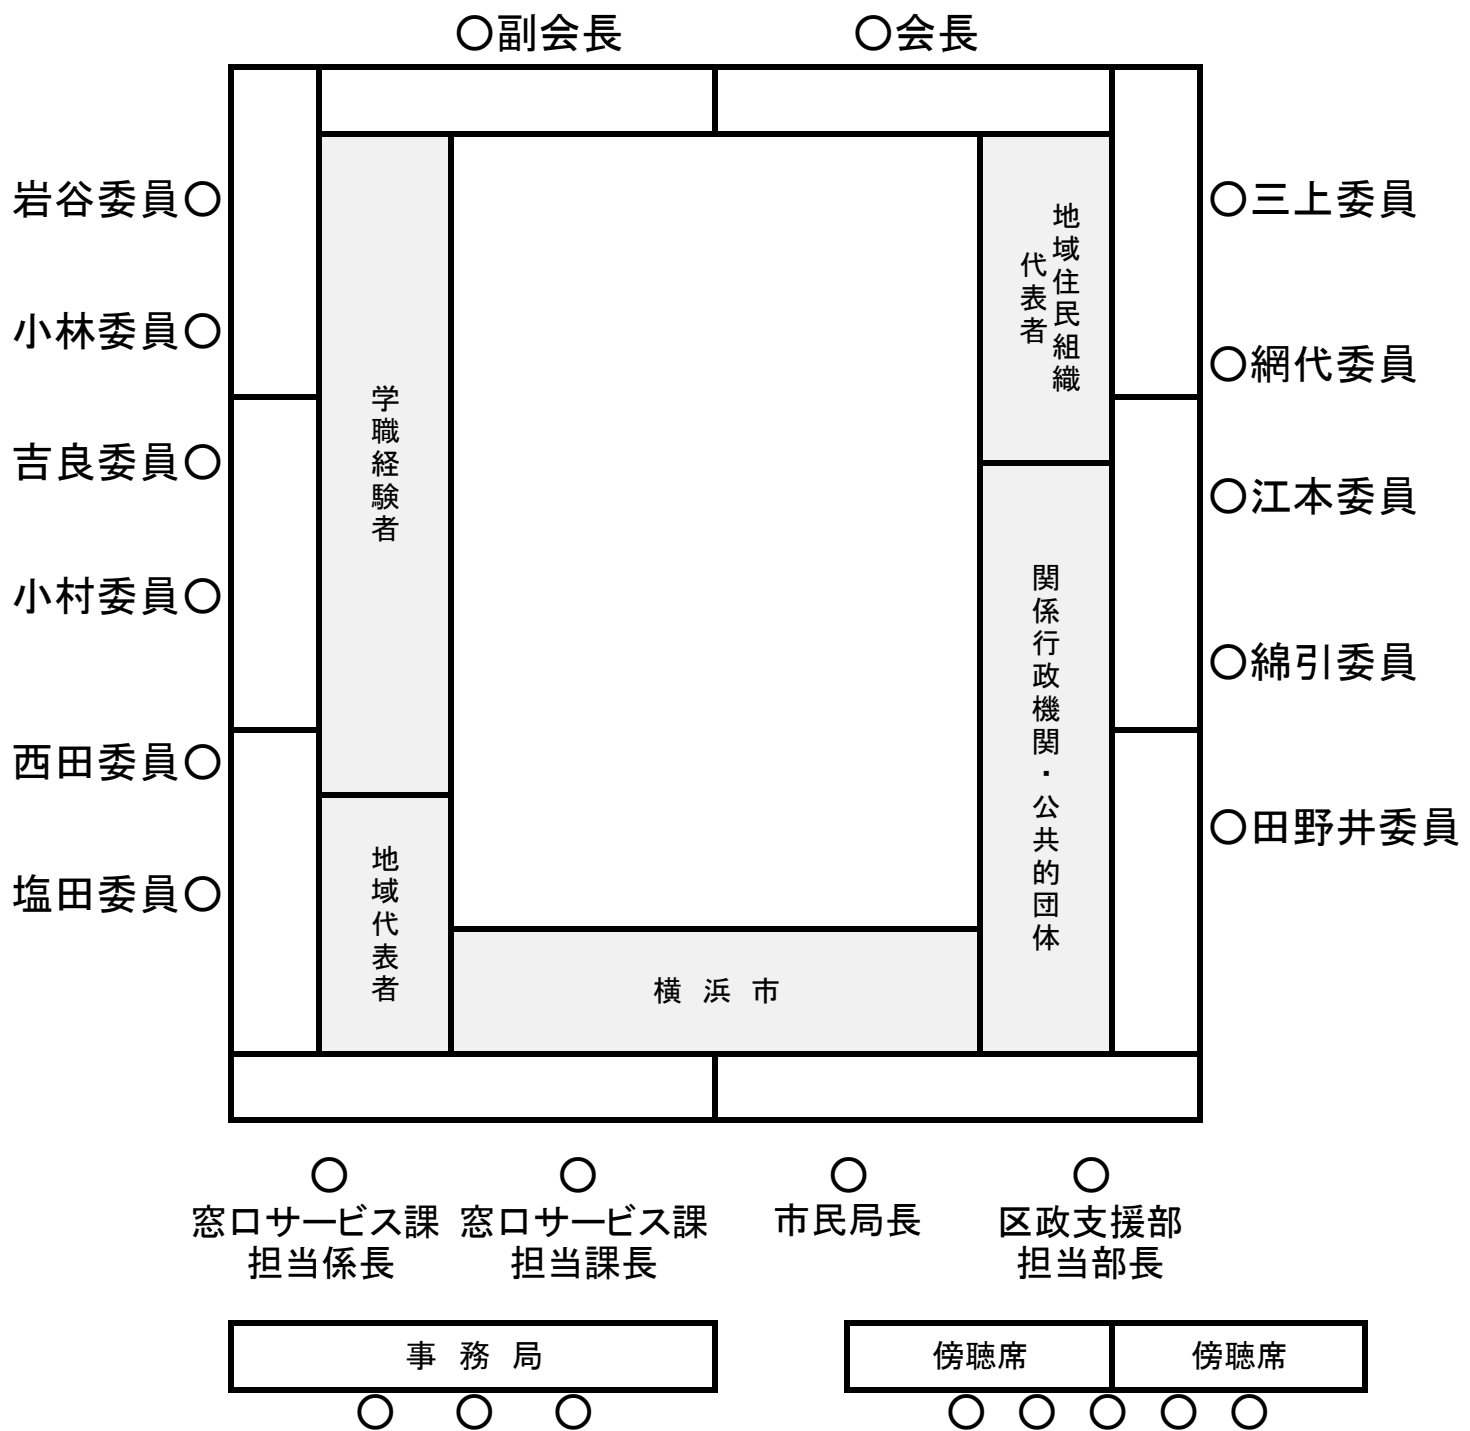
○副会長 ○会長

岩谷委員○
小林委員○
吉良委員○
小村委員○
西田委員○
塩田委員○

学職経験者

地域代表者

横浜市

地域住民組織代表者

関係行政機関・公共的団体

○三上委員
○網代委員
○江本委員
○綿引委員
○田野井委員

○ 窓口サービス課担当係長
○ 窓口サービス課担当課長
○ 市民局長
○ 区政支援部担当部長

事務局
○ ○ ○

傍聴席 傍聴席
○ ○ ○ ○ ○